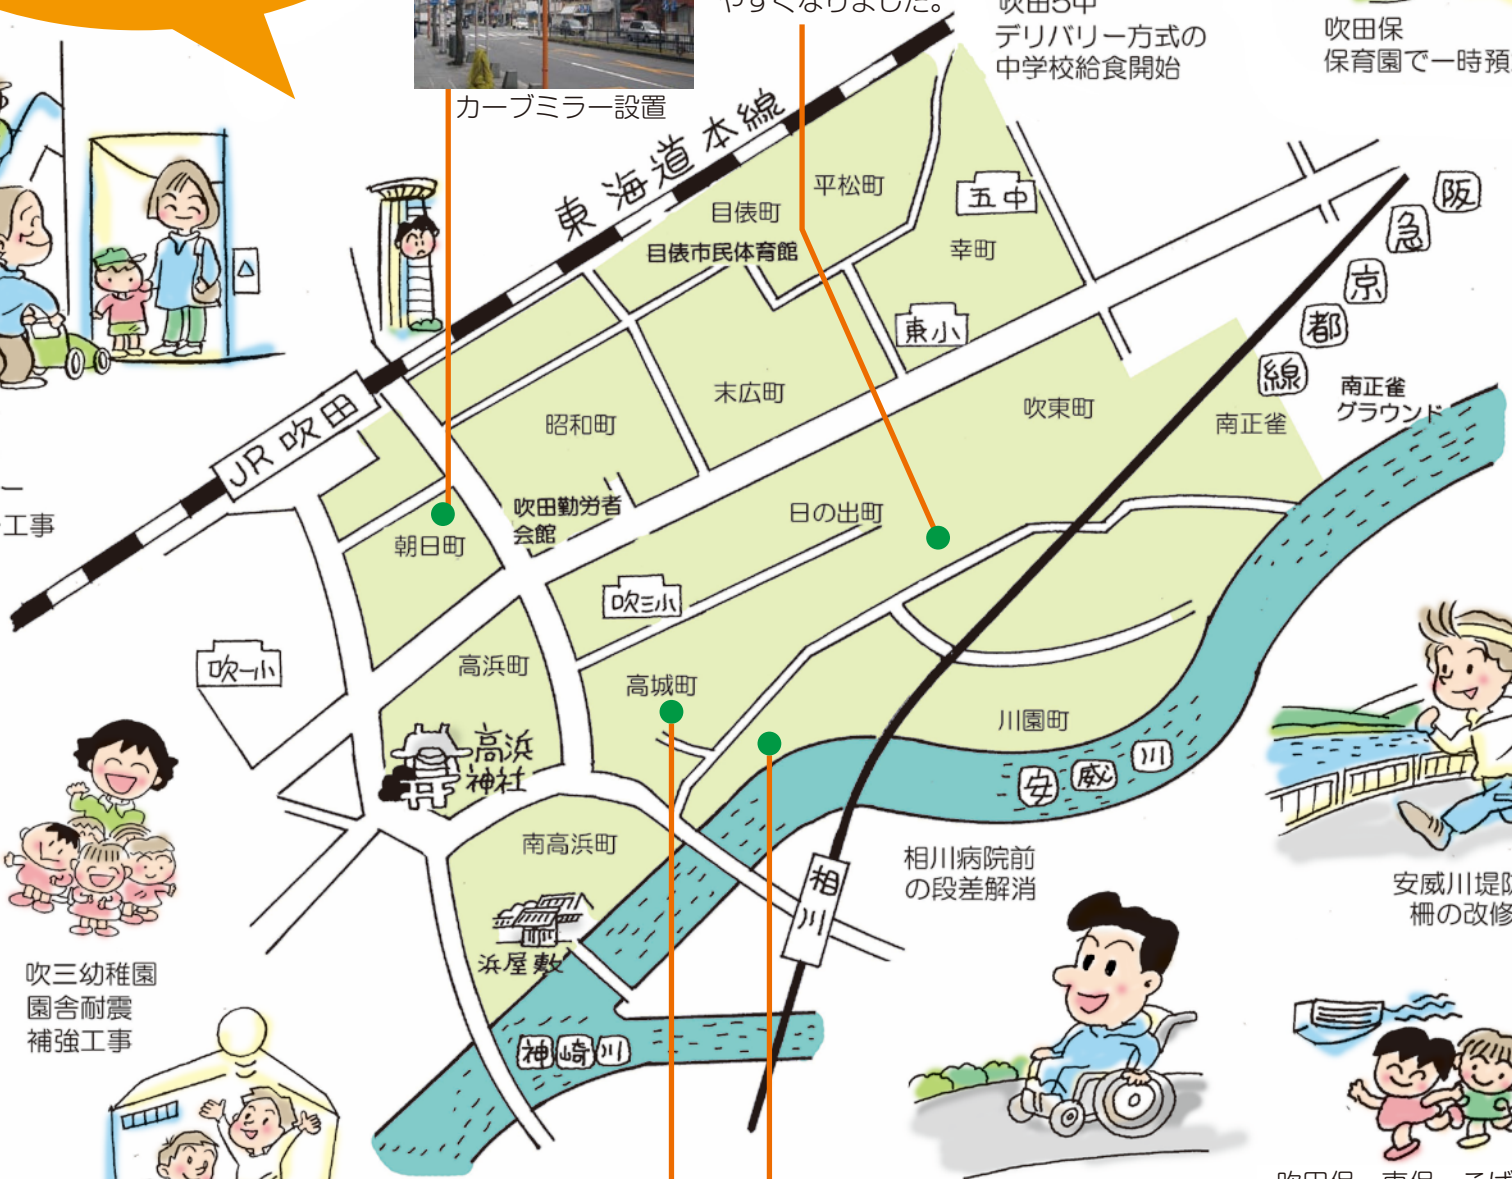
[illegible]
デリバリー方式の
中学校給食開始

吹田保
保育園で一時預

カーブミラー設置

東海道本線

平松町
目俵町
目俵市民体育館
五中
幸町
東小
阪急京都線
末広町
昭和町
吹東町
南正雀
南正雀グラウンド
JR吹田
吹田勤労者会館
日の出町
朝日町
工事
吹三小
吹一小
高浜町
高城町
川園町
高浜神社
安威川
南高浜町
相川病院前の段差解消
相川
安威川堤
柵の改修
浜屋敷
神崎川
吹三幼稚園
園舎耐震
補強工事